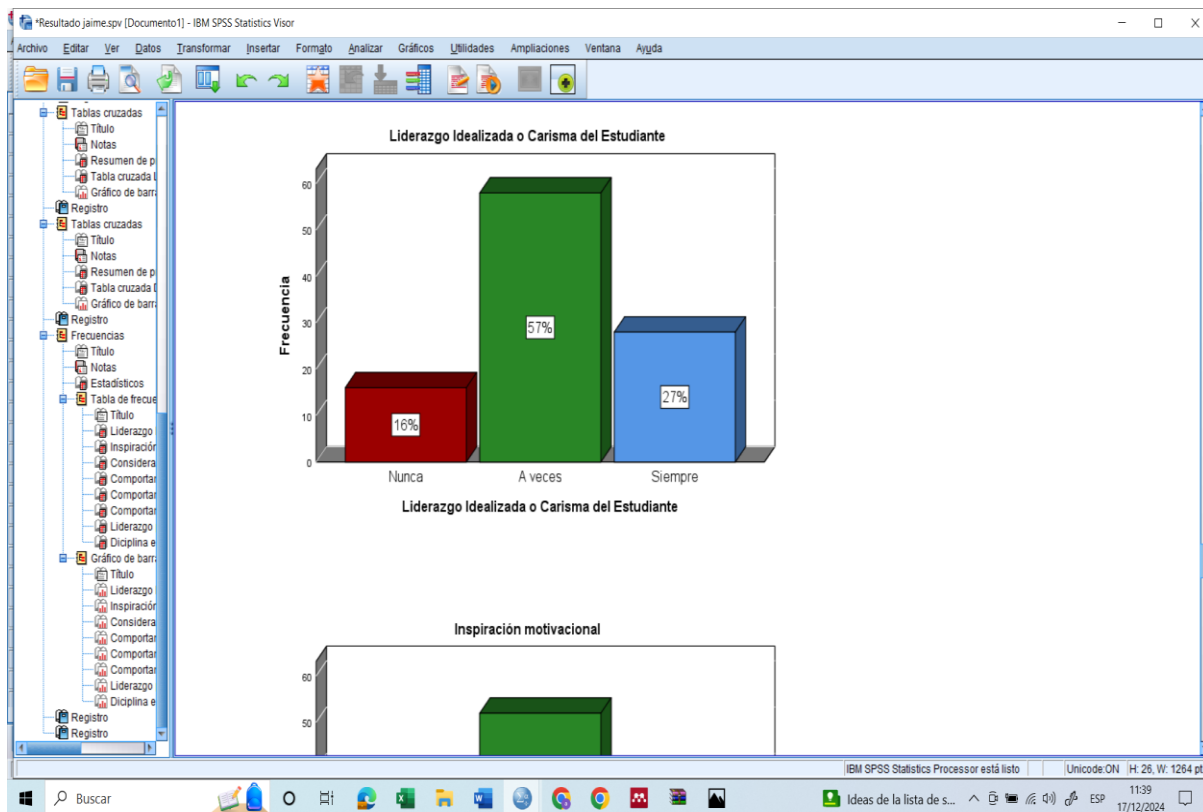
*Resultado jaime.spv [Documento1] - IBM SPSS Statistics Visor

Archivo Editar Ver Datos Transformar Insertar Formato Analizar Gráficos Utilidades Ampliaciones Ventana Ayuda

Tablas cruzadas
Título
Notas
Resumen de p
Tabla cruzada L
Gráfico de barr
Registro
Tablas cruzadas
Título
Notas
Resumen de p
Tabla cruzada L
Gráfico de barr
Registro
Frecuencias
Título
Notas
Estadísticos
Tabla de frecue
Título
Liderazgo
Inspiración
Considera
Comportar
Comportar
Comportar
Liderazgo
Diciplina e
Gráfico de barr
Título
Liderazgo
Inspiración
Considera
Comportar
Comportar
Comportar
Liderazgo
Diciplina e
Registro
Registro

Liderazgo Idealizada o Carisma del Estudiante

Frecuencia

60
50
40
30
20
10
0

16%
57%
27%

Nunca
A veces
Siempre

Liderazgo Idealizada o Carisma del Estudiante

Inspiración motivacional

60
50

IBM SPSS Statistics Processor está listo
Unicode:ON
H: 26, W: 1264 pt

Buscar
Ideas de la lista de s...
ESP
11:39
17/12/2024